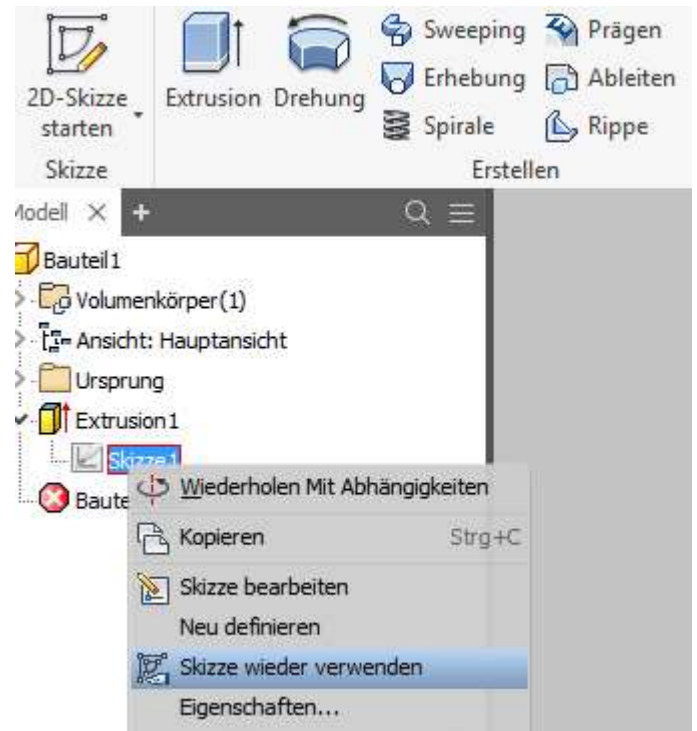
2D-Skizze starten
Skizze
Extrusion Drehung
Sweeping
Erhebung
Spirale
Prägen
Ableiten
Rippe
Erstellen
Modell ×
+
Bauteil1
Volumenkörper(1)
Ansicht: Hauptansicht
Ursprung
Extrusion1
Skizze1
Baute
Wiederholen Mit Abhängigkeiten
Kopieren Strg+C
Skizze bearbeiten
Neu definieren
Skizze wieder verwenden
Eigenschaften...